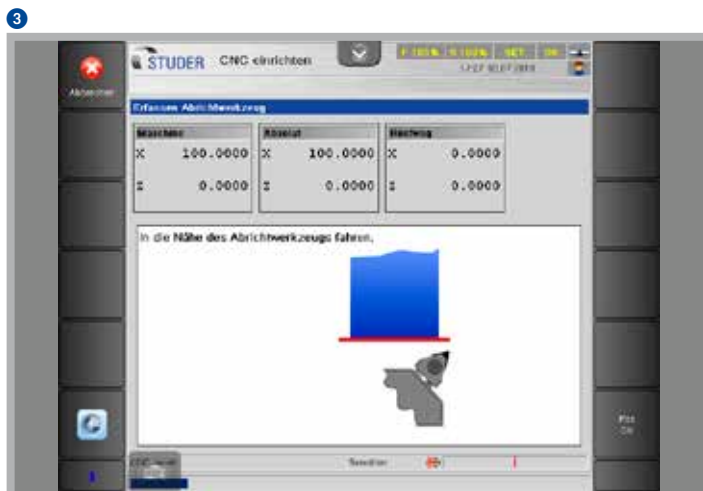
3

Abbrechen

STUDER CNC einrichten

F 100% S 100% SET OK

17:27 30.07.2019

Erfassen Abrichtwerkzeug

| Maschine | Absolut | Restweg |
|---|---|---|
| X 100.0000 | X 100.0000 | X 0.0000 |
| Z 0.0000 | Z 0.0000 | Z 0.0000 |

In die Nähe des Abrichtwerkzeugs fahren.

Pos OK

CNC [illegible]

Satzzeiger